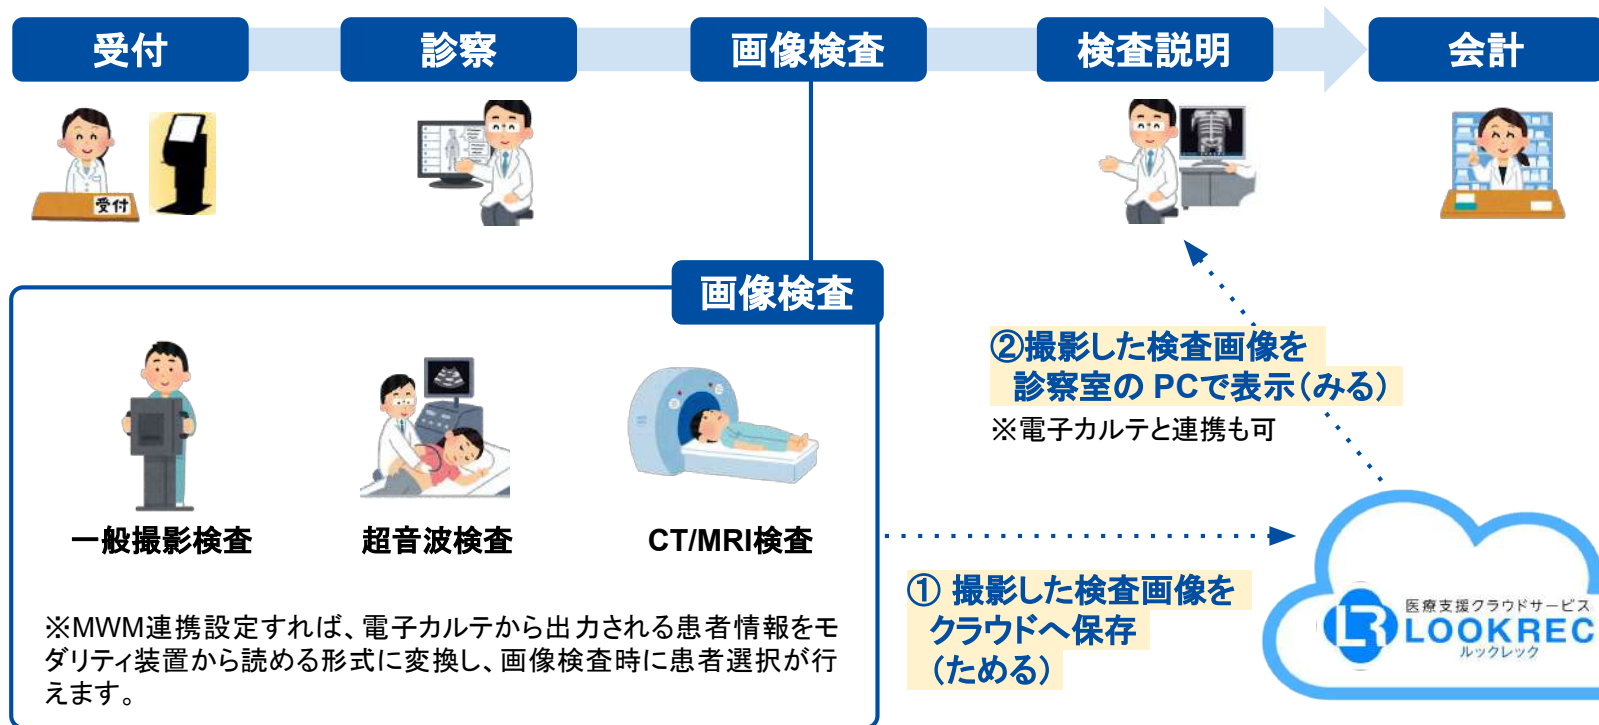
受付

診察

画像検査

検査説明

会計

受付

画像検査

一般撮影検査

超音波検査

CT/MRI検査

※MWM連携設定すれば、電子カルテから出力される患者情報をモダリティ装置から読める形式に変換し、画像検査時に患者選択が行えます。

②撮影した検査画像を
診察室の PCで表示(みる)

※電子カルテと連携も可

① 撮影した検査画像を
クラウドへ保存
(ためる)

医療支援クラウドサービス
LOOKREC
ルックレック